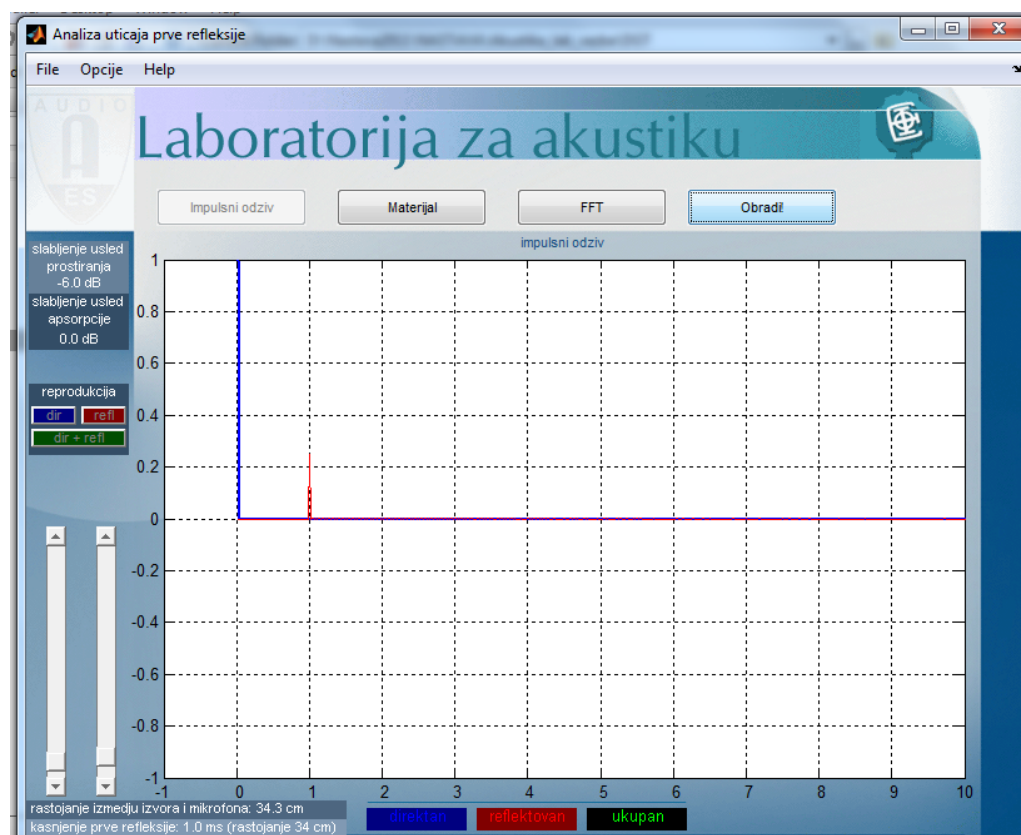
Analiza uticaja prve refleksije

File Opcije Help

AUDIO
A
ES

Laboratorija za akustiku

Impulsni odziv
Materijal
FFT
Obradi!

slabljenje usled prostiranja
-6.0 dB
slabljenje usled apsorpcije
0.0 dB

reprodukcija
dir
refl
dir + refl

impulsni odziv

| 1 |
| 0.8 |
| 0.6 |
| 0.4 |
| 0.2 |
| 0 |
| -0.2 |
| -0.4 |
| -0.6 |
| -0.8 |
| -1 |

-1 0 1 2 3 4 5 6 7 8 9 10

rastojanje izmedju izvora i mikrofona: 34.3 cm
kasnjenje prve refleksije: 1.0 ms (rastojanje 34 cm)

direktan
reflektovan
ukupan